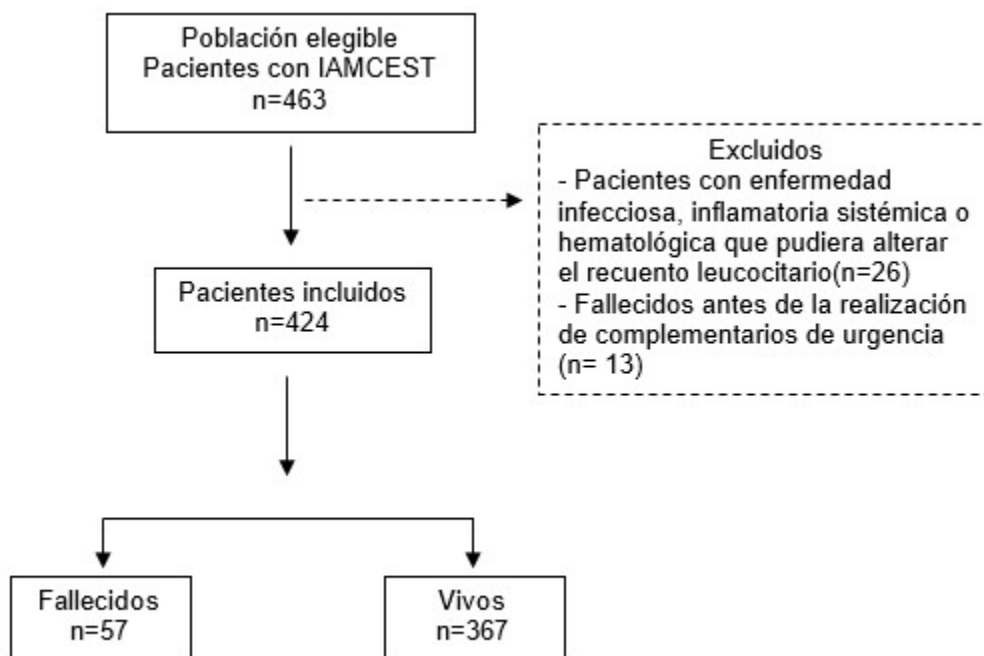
Población elegible
Pacientes con IAMCEST
n=463

Excluidos
- Pacientes con enfermedad infecciosa, inflamatoria sistémica o hematológica que pudiera alterar el recuento leucocitario(n=26)
- Fallecidos antes de la realización de complementarios de urgencia (n= 13)

Pacientes incluidos
n=424

Fallecidos
n=57

Vivos
n=367